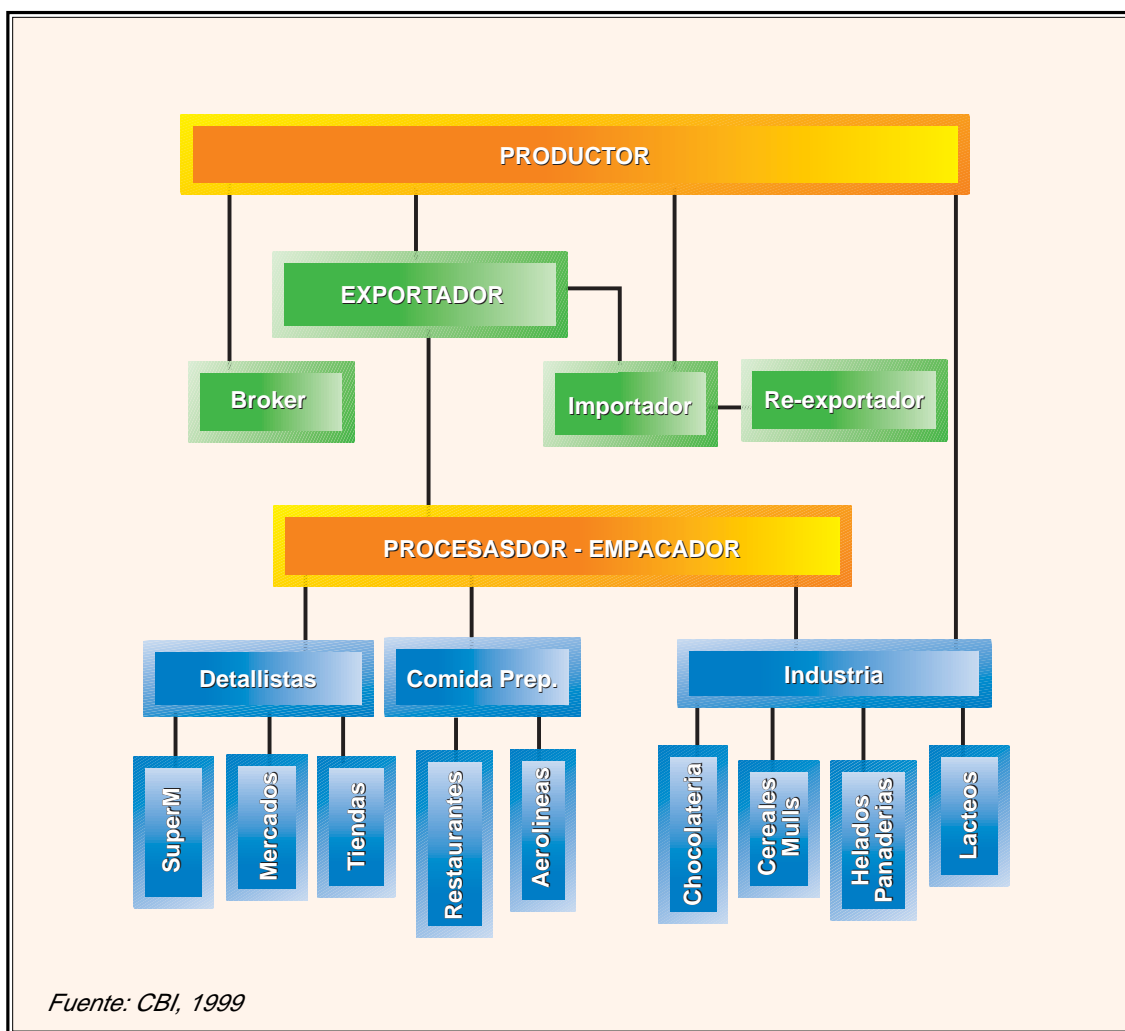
PRODUCTOR

EXPORTADOR

Broker

Importador

Re-exportador

PROCESASDOR - EMPACADOR

Detallistas

Comida Prep.

Industria

SuperM

Mercados

Tiendas

Restaurantes

Aerolineas

Chocolateria

Cereales Mulls

Helados Panaderias

Lacteos

Fuente: CBI, 1999